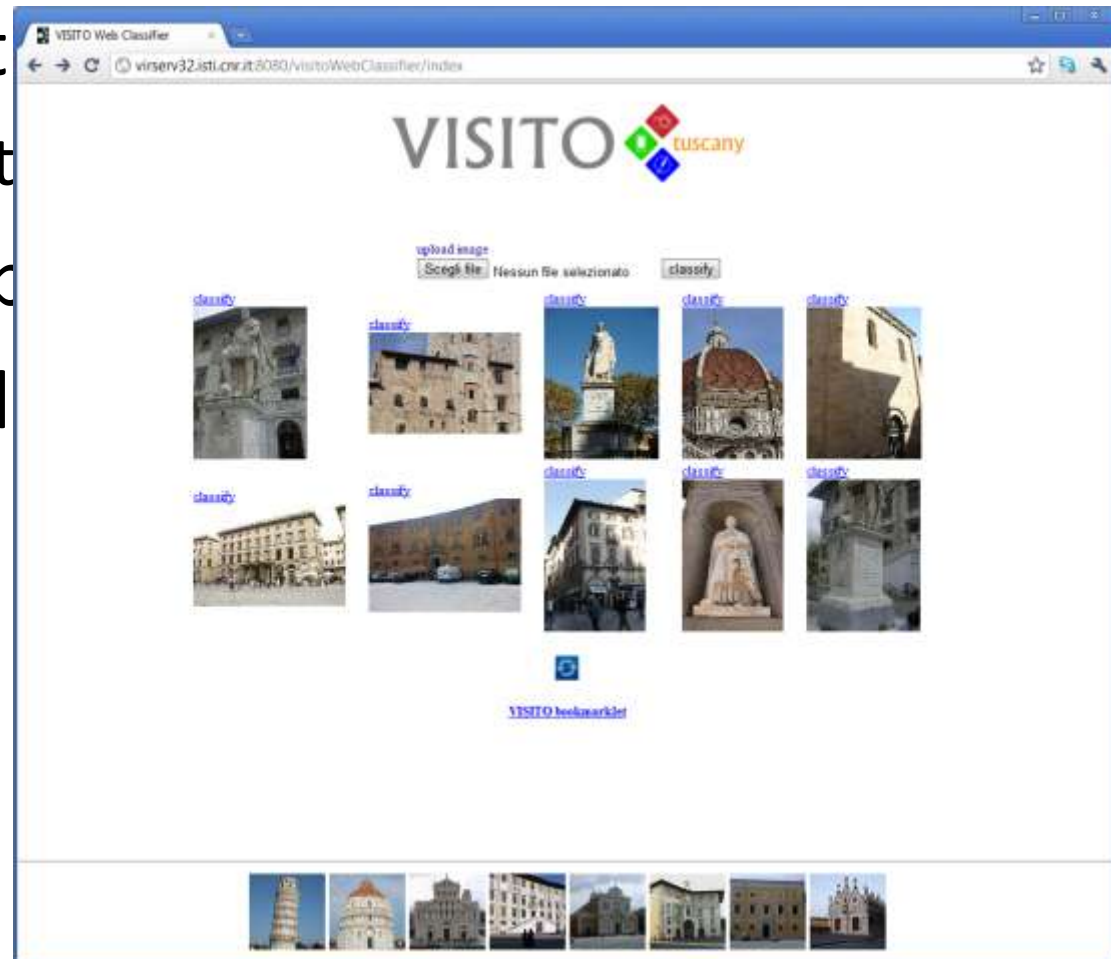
VISITO Web Classifier

virserv32.isti.cnr.it:8080/visitoWebClassifier/index

VISITO tuscany

upload image
Scegli file Nessun file selezionato classify

classify classify classify classify classify

classify classify classify classify classify

VISITO bookmarklet